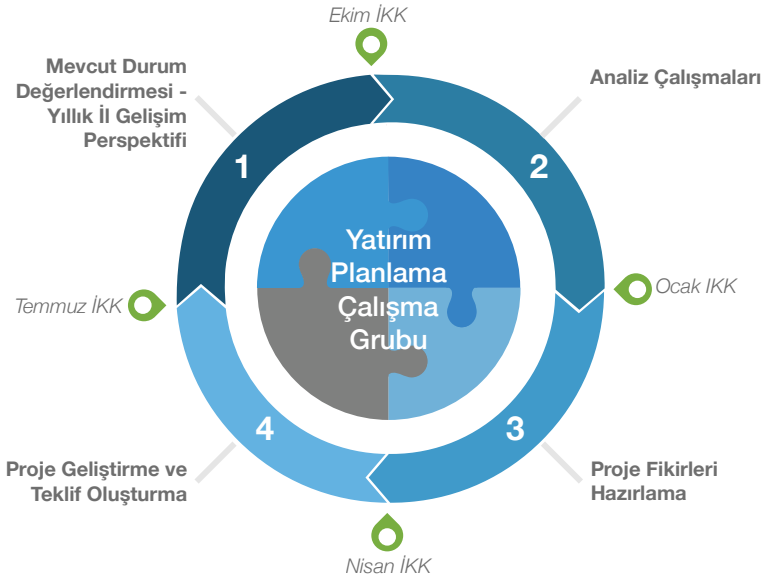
Ekim İKK

Mevcut Durum Değerlendirmesi - Yıllık İl Gelişim Perspektifi

Analiz Çalışmaları

1

2

Yatırım Planlama Çalışma Grubu

Temmuz İKK

Ocak İKK

4

3

Proje Geliştirme ve Teklif Oluşturma

Proje Fikirleri Hazırlama

Nisan İKK